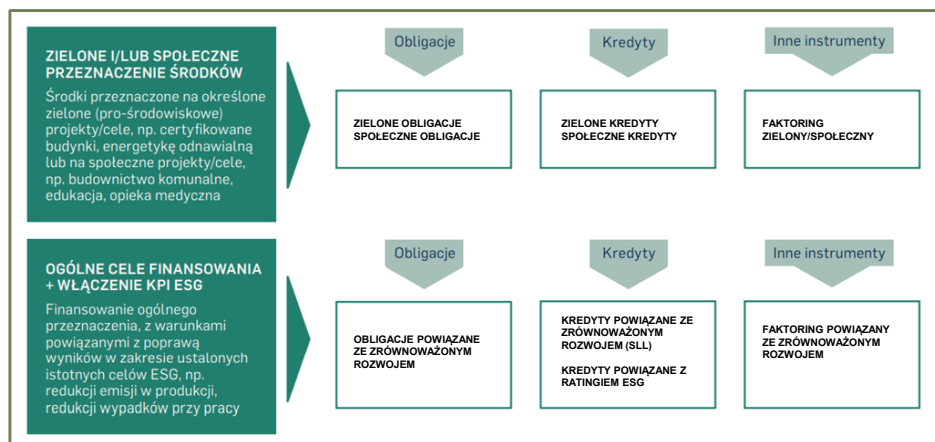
ZIELONE I/LUB SPOŁECZNE PRZEZNACZENIE ŚRODKÓW

Środki przeznaczone na określone zielone (pro-środowiskowe) projekty/cele, np. certyfikowane budynki, energetykę odnawialną lub na społeczne projekty/cele, np. budownictwo komunalne, edukacja, opieka medyczna

Obligacje

ZIELONE OBLIGACJE
SPOŁECZNE OBLIGACJE

Kredyty

ZIELONE KREDYTY
SPOŁECZNE KREDYTY

Inne instrumenty

FAKTORING ZIELONY/SPOŁECZNY

OGÓLNE CELE FINANSOWANIA + WŁĄCZENIE KPI ESG

Finansowanie ogólnego przeznaczenia, z warunkami powiązanymi z poprawą wyników w zakresie ustalonych istotnych celów ESG, np. redukcje emisji w produkcji, redukcji wypadków przy pracy

Obligacje

OBLIGACJE POWIĄZANE ZE ZRÓWNOWAŻONYM ROZWOJEM

Kredyty

KREDYTY POWIĄZANE ZE ZRÓWNOWAŻONYM ROZWOJEM (SLL)

KREDYTY POWIĄZANE Z RATINGIEM ESG

Inne instrumenty

FAKTORING POWIĄZANY ZE ZRÓWNOWAŻONYM ROZWOJEM